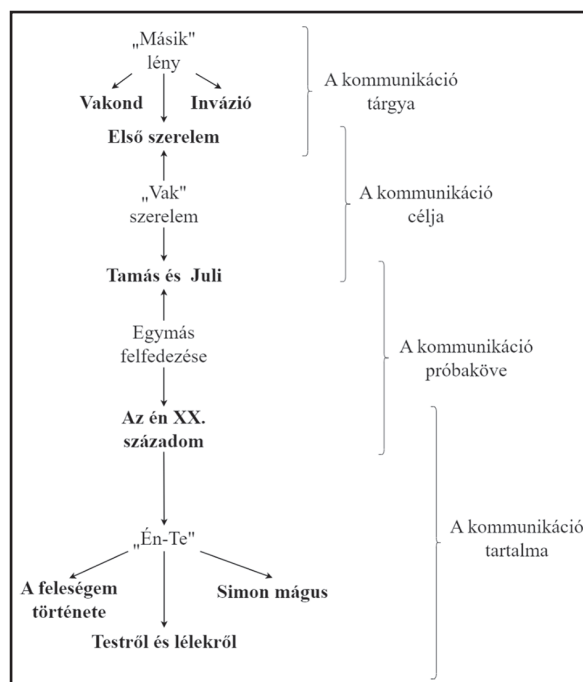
„Másik" lény

Vakond

Invázió

Első szerelem

A kommunikáció tárgya

„Vak" szerelem

A kommunikáció célja

Tamás és Juli

Egymás felfedezése

A kommunikáció próbaköve

Az én XX. századom

„Én-Te"

A feleségem története

Simon mágus

Testről és lélekről

A kommunikáció tartalma